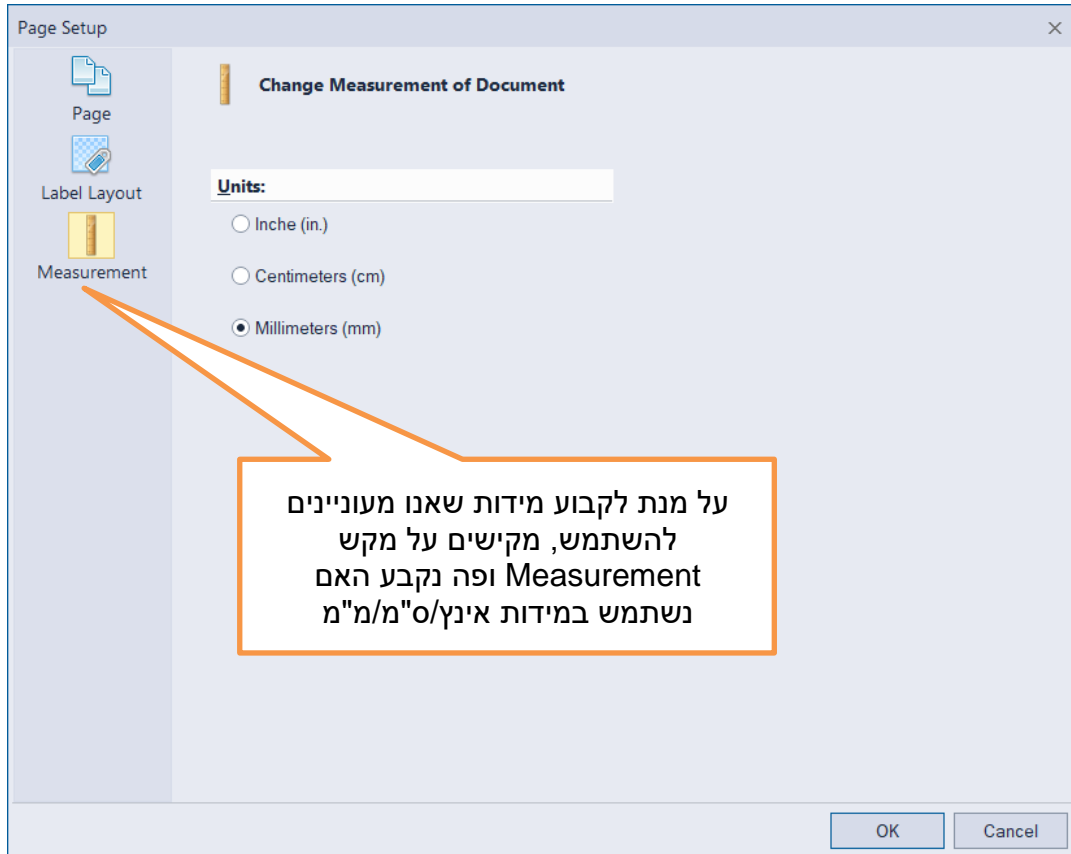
Page Setup

×

Page

Label Layout

Measurement

Change Measurement of Document

Units:

Inche (in.)

Centimeters (cm)

Millimeters (mm)

על מנת לקבוע מידות שאנו מעוניינים להשתמש, מקישים על מקש Measurement ופה נקבע האם נשתמש במידות אינץ/ס"מ/מ"מ

OK

Cancel